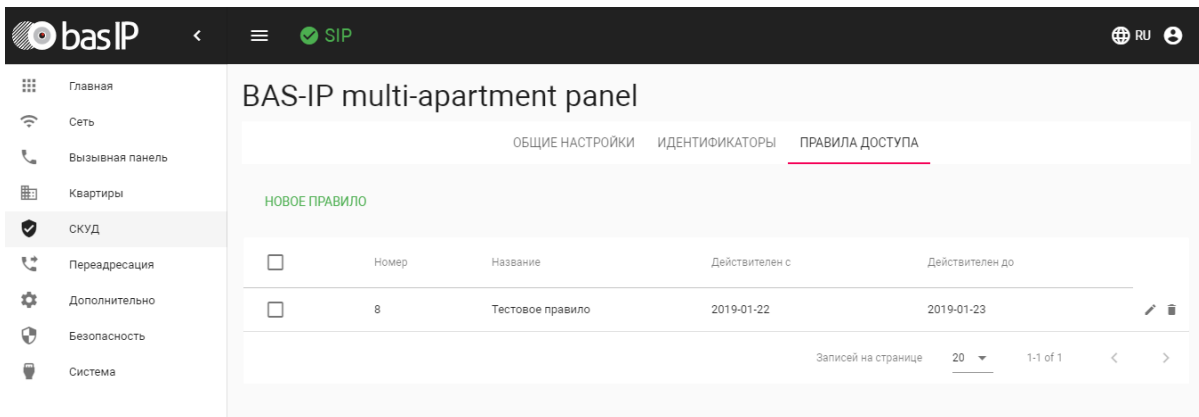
bas IP

SIP

RU

Главная
Сеть
Вызывная панель
Квартиры
СКУД
Переадресация
Дополнительно
Безопасность
Система

BAS-IP multi-apartment panel

ОБЩИЕ НАСТРОЙКИ ИДЕНТИФИКАТОРЫ ПРАВИЛА ДОСТУПА

НОВОЕ ПРАВИЛО

| | Номер | Название | Действителен с | Действителен до |
|---|---|---|---|---|
| | 8 | Тестовое правило | 2019-01-22 | 2019-01-23 |

Записей на странице 20 1-1 of 1